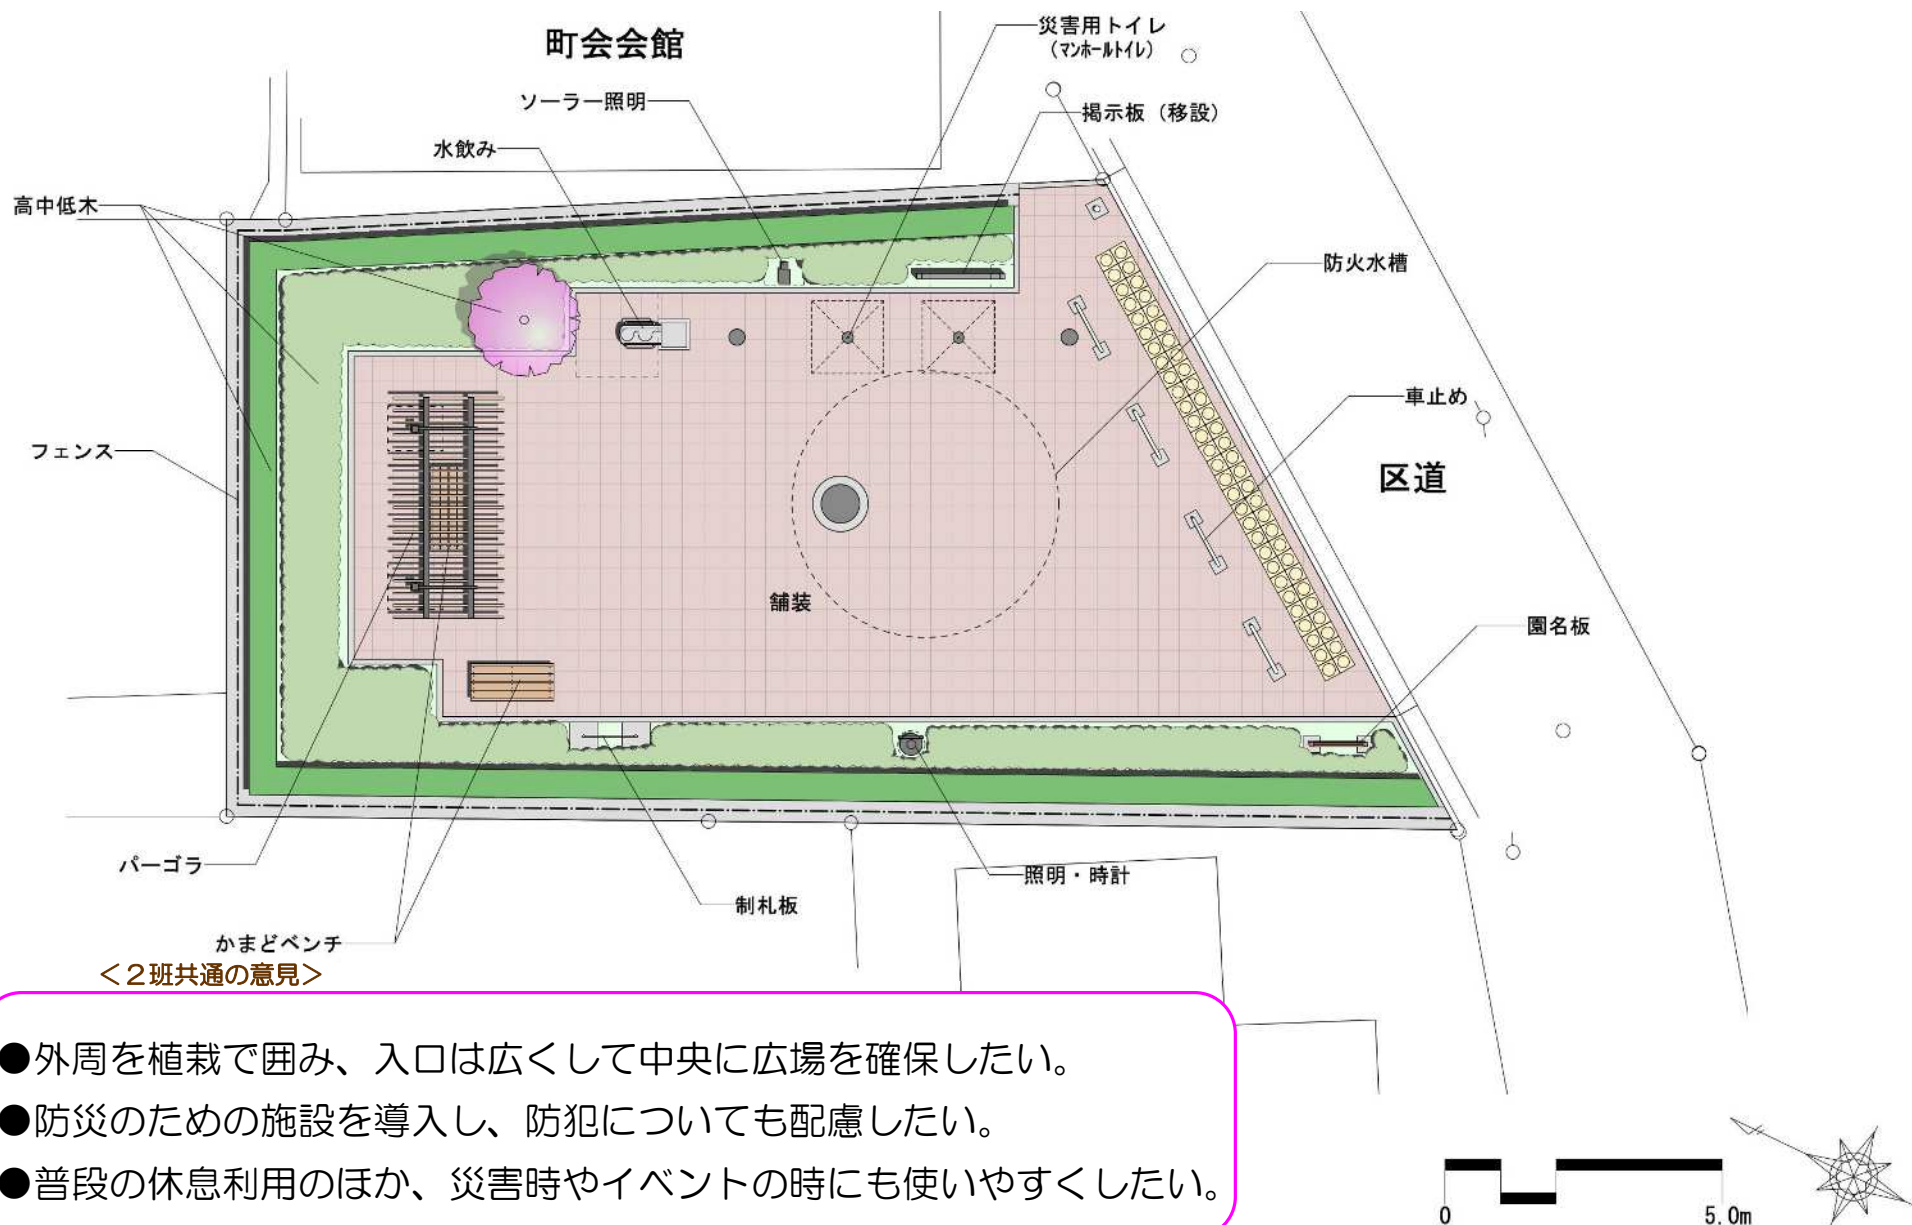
町会会館

災害用トイレ
（マンホールトイレ）

ソーラー照明

掲示板（移設）

水飲み

高中低木

防火水槽

車止め

フェンス

区道

舗装

園名板

パーゴラ

照明・時計

制札板

かまどベンチ

＜２班共通の意見＞

●外周を植栽で囲み、入口は広くして中央に広場を確保したい。
●防災のための施設を導入し、防犯についても配慮したい。
●普段の休息利用のほか、災害時やイベントの時にも使いやすくしたい。

0
5.0m